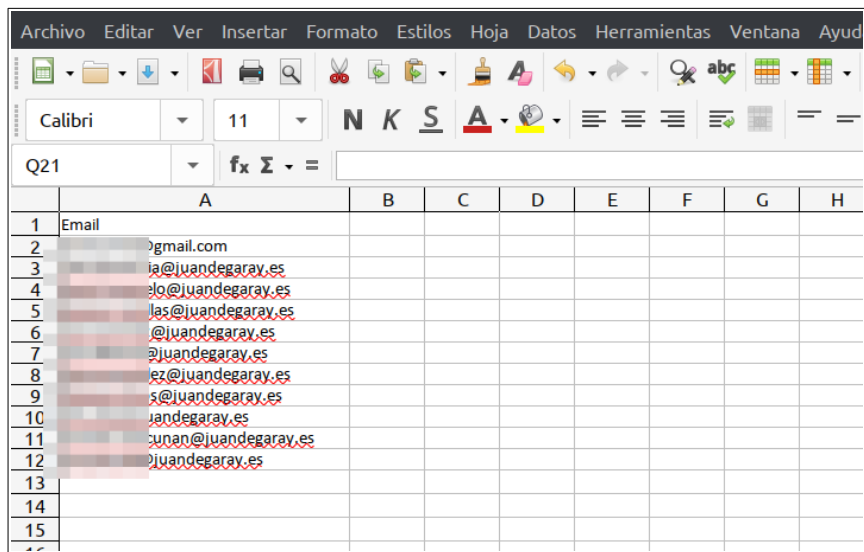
Archivo Editar Ver Insertar Formato Estilos Hoja Datos Herramientas Ventana Ayud

Calibri 11 N K S

Q21 $f_x$ Σ =

| | A | B | C | D | E | F | G | H |
|---|---|---|---|---|---|---|---|---|
| 1 | Email | | | | | | | |
| 2 | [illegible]@gmail.com | | | | | | | |
| 3 | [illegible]ia@juandegaray.es | | | | | | | |
| 4 | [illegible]elo@juandegaray.es | | | | | | | |
| 5 | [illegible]llas@juandegaray.es | | | | | | | |
| 6 | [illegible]@juandegaray.es | | | | | | | |
| 7 | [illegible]@juandegaray.es | | | | | | | |
| 8 | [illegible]lez@juandegaray.es | | | | | | | |
| 9 | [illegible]s@juandegaray.es | | | | | | | |
| 10 | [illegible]uandegaray.es | | | | | | | |
| 11 | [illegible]cunan@juandegaray.es | | | | | | | |
| 12 | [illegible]@juandegaray.es | | | | | | | |
| 13 | | | | | | | | |
| 14 | | | | | | | | |
| 15 | | | | | | | | |